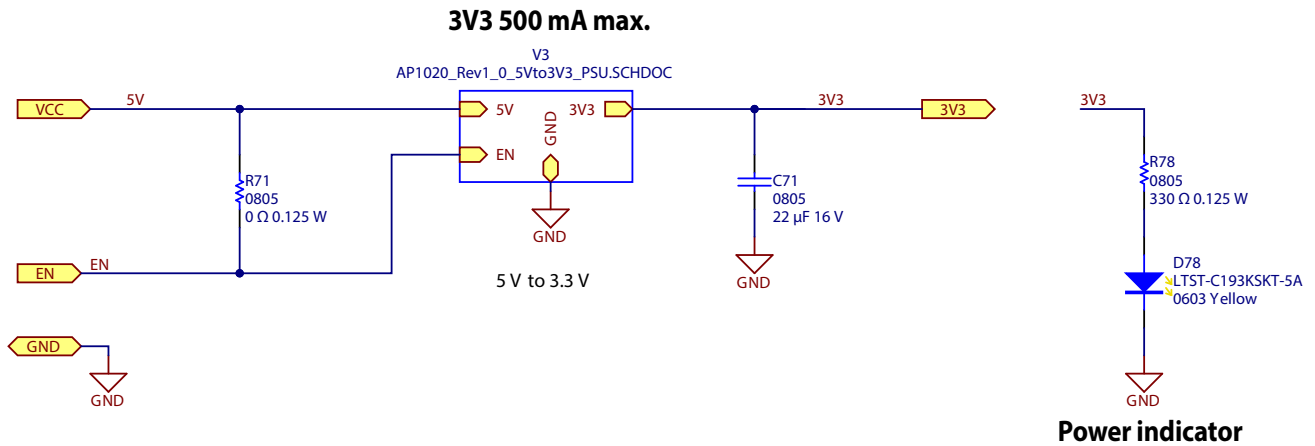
3V3 500 mA max.

V3
AP1020_Rev1_0_5Vto3V3_PSU.SCHDOC

VCC
5V
5V
3V3
GND
EN
3V3
3V3
3V3

R71
0805
0 Ω 0.125 W

GND

C71
0805
22 µF 16 V

R78
0805
330 Ω 0.125 W

EN
EN

5 V to 3.3 V

GND

D78
LTST-C193KSKT-5A
0603 Yellow

GND

GND
GND

Power indicator